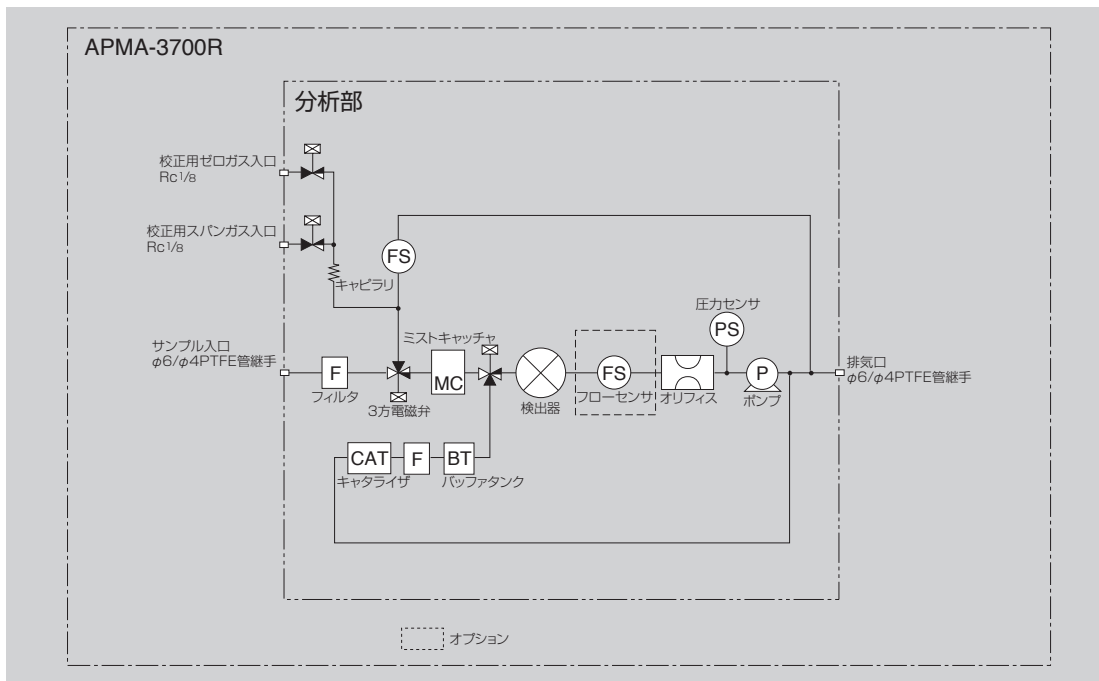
APMA-3700R

分析部

校正用ゼロガス入口
Rc1/8

校正用スパンガス入口
Rc1/8

FS

キャピラリ

サンプル入口
$\phi$6/$\phi$4PTFE管継手

F

フィルタ

3方電磁弁

ミストキャッチャ

MC

検出器

FS

フローセンサ

オリフィス

圧力センサ

PS

P

ポンプ

排気口
$\phi$6/$\phi$4PTFE管継手

CAT

F

BT

キャタライザ

バッファタンク

オプション